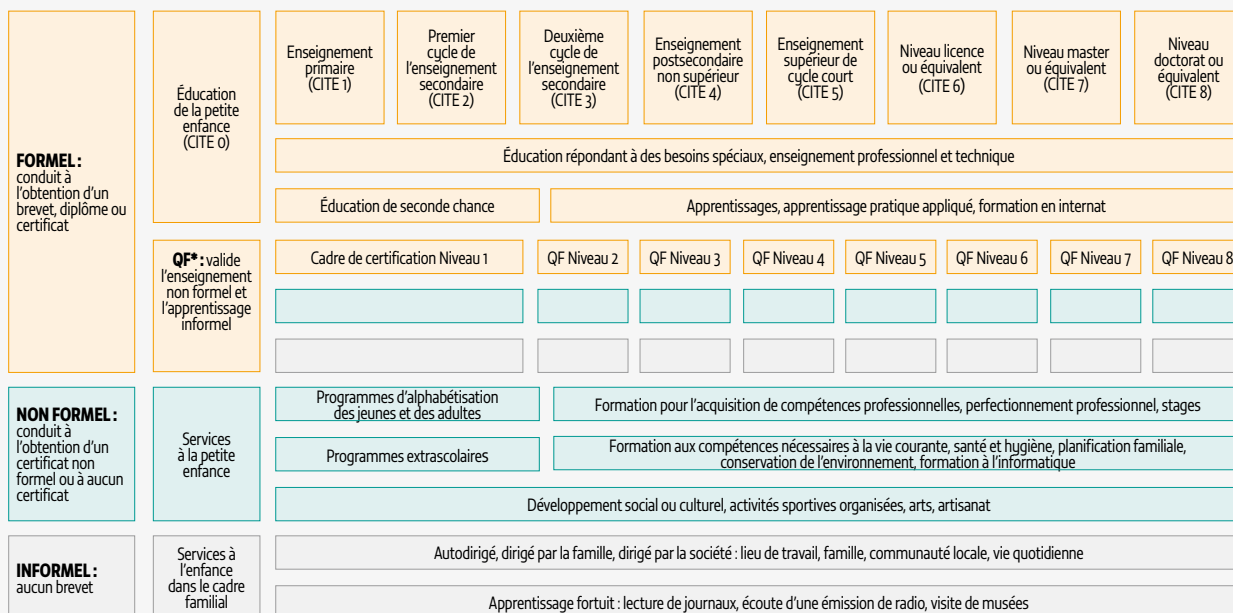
**FORMEL :** conduit à l'obtention d'un brevet, diplôme ou certificat

Éducation de la petite enfance (CITE 0)

Enseignement primaire (CITE 1)

Premier cycle de l'enseignement secondaire (CITE 2)

Deuxième cycle de l'enseignement secondaire (CITE 3)

Enseignement postsecondaire non supérieur (CITE 4)

Enseignement supérieur de cycle court (CITE 5)

Niveau licence ou équivalent (CITE 6)

Niveau master ou équivalent (CITE 7)

Niveau doctorat ou équivalent (CITE 8)

Éducation répondant à des besoins spéciaux, enseignement professionnel et technique

Éducation de seconde chance

Apprentissages, apprentissage pratique appliqué, formation en internat

**QF\* :** valide l'enseignement non formel et l'apprentissage informel

Cadre de certification Niveau 1

QF Niveau 2

QF Niveau 3

QF Niveau 4

QF Niveau 5

QF Niveau 6

QF Niveau 7

QF Niveau 8

**NON FORMEL :** conduit à l'obtention d'un certificat non formel ou à aucun certificat

Services à la petite enfance

Programmes d'alphabétisation des jeunes et des adultes

Formation pour l'acquisition de compétences professionnelles, perfectionnement professionnel, stages

Programmes extrascolaires

Formation aux compétences nécessaires à la vie courante, santé et hygiène, planification familiale, conservation de l'environnement, formation à l'informatique

Développement social ou culturel, activités sportives organisées, arts, artisanat

**INFORMEL :** aucun brevet

Services à l'enfance dans le cadre familial

Autodirigé, dirigé par la famille, dirigé par la société : lieu de travail, famille, communauté locale, vie quotidienne

Apprentissage fortuit : lecture de journaux, écoute d'une émission de radio, visite de musées